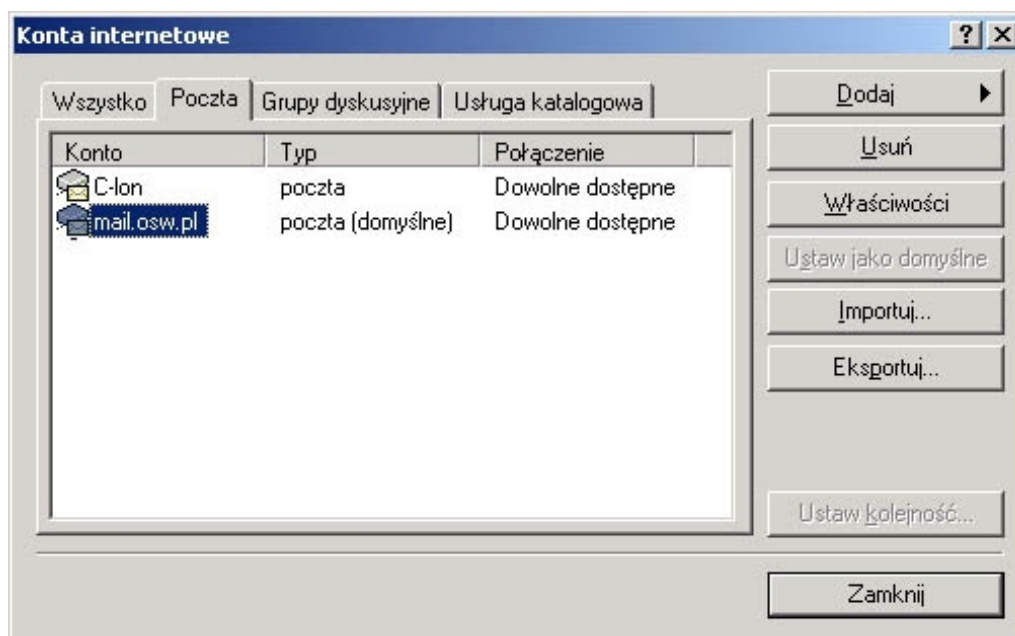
Konta internetowe

?

Wszystko | Poczta | Grupy dyskusyjne | Usługa katalogowa

| Konto | Typ | Połączenie |
|---|---|---|
| C-lon | poczta | Dowolne dostępne |
| mail.osw.pl | poczta (domyślne) | Dowolne dostępne |

Dodaj

Usuń

Właściwości

Ustaw jako domyślne

Importuj...

Eksportuj...

Ustaw kolejność...

Zamknij